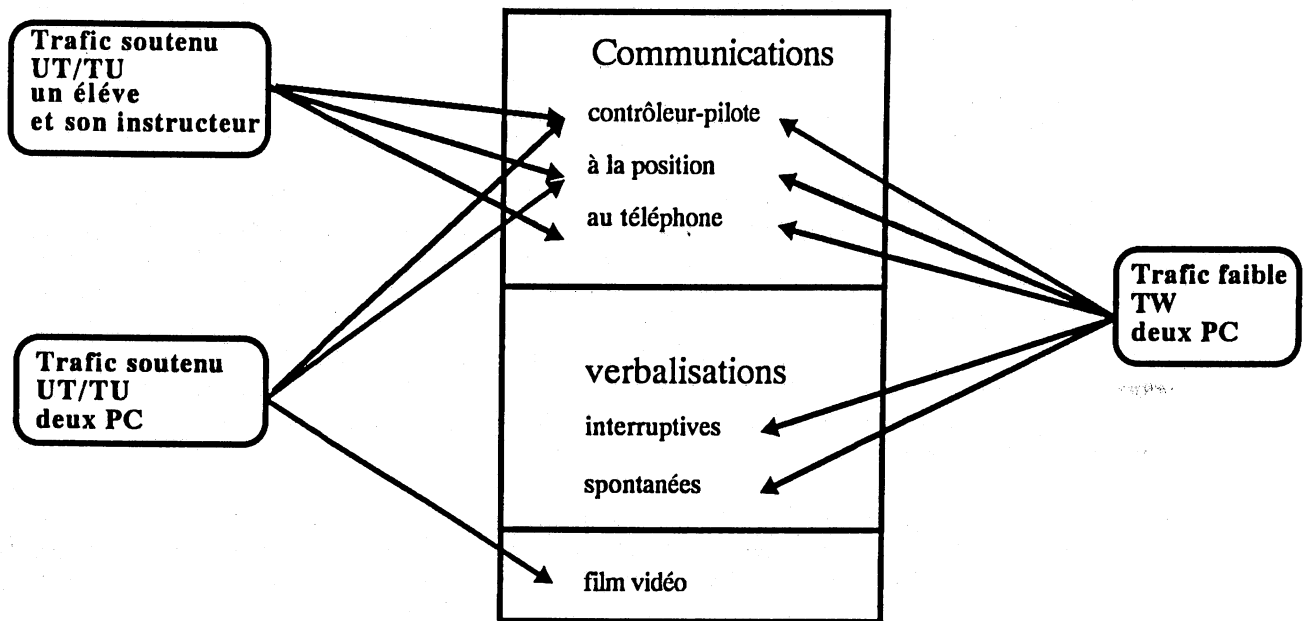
Trafic soutenu
UT/TU
un éléve
et son instructeur

Trafic soutenu
UT/TU
deux PC

Communications
contrôleur-pilote
à la position
au téléphone

verbalisations
interruptives
spontanées

film vidéo

Trafic faible
TW
deux PC